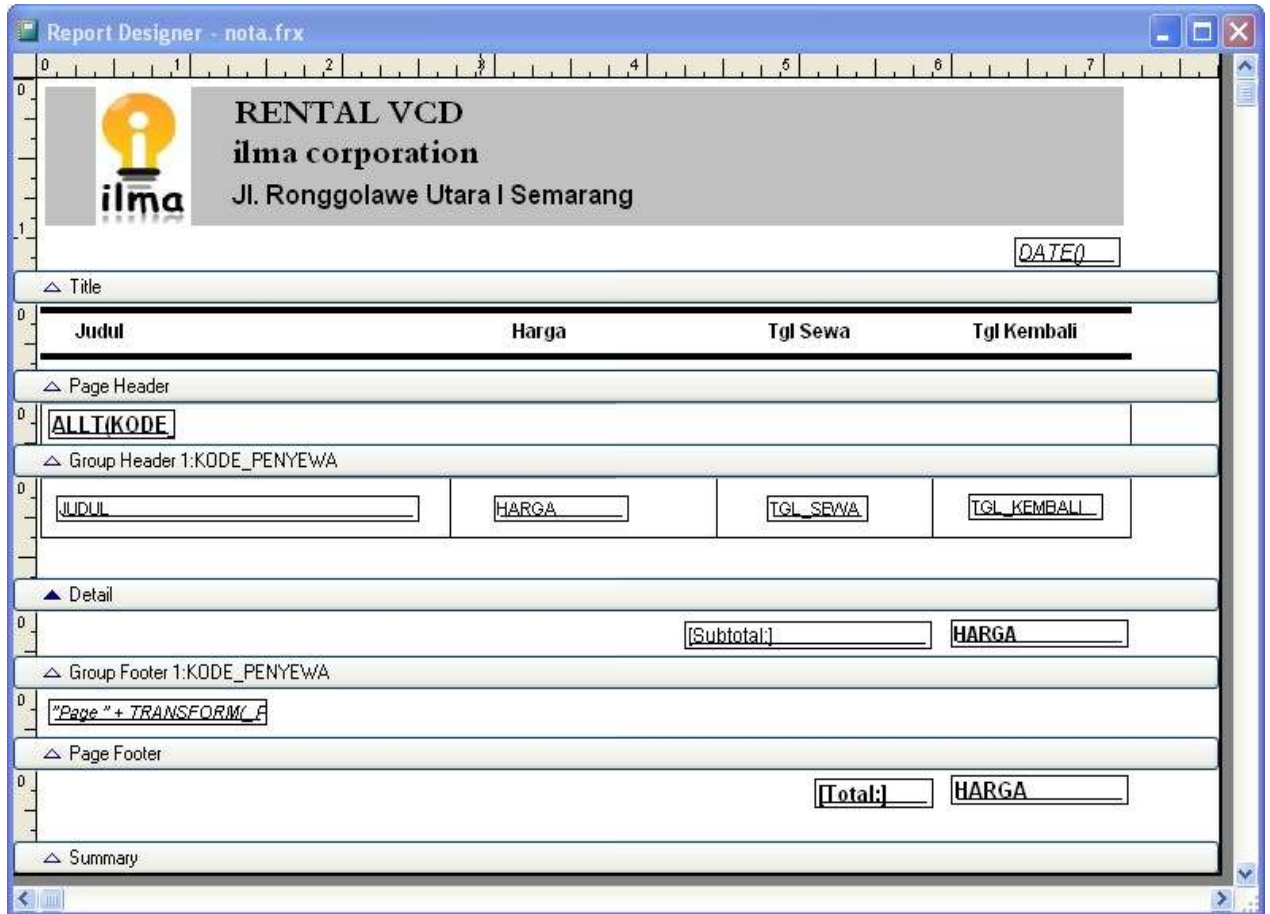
Report Designer - nota.frx

0 1 2 3 4 5 6 7

ilma

RENTAL VCD

ilma corporation

Jl. Ronggolawe Utara I Semarang

DATE()

△ Title

Judul Harga Tgl Sewa Tgl Kembali

△ Page Header

ALLT(KODE

△ Group Header 1:KODE_PENYEWA

JUDUL HARGA TGL_SEWA TGL_KEMBALI

▲ Detail

[Subtotal:] HARGA

△ Group Footer 1:KODE_PENYEWA

"Page " + TRANSFORM(_P

△ Page Footer

[Total:] HARGA

△ Summary